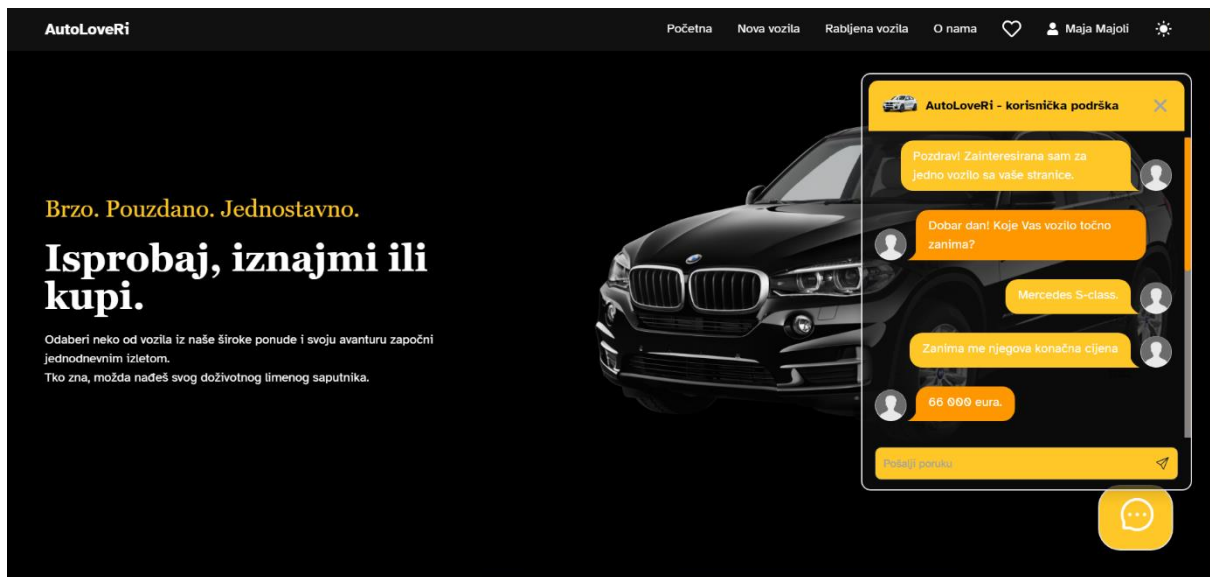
AutoLoveRi

Početna Nova vozila Rabljena vozila O nama Maja Majoli

Brzo. Pouzdano. Jednostavno.

Isprobaj, iznajmi ili kupi.

Odaberi neko od vozila iz naše široke ponude i svoju avanturu započni jednodnevnim izletom.
Tko zna, možda nađeš svog doživotnog limenog saputnika.

AutoLoveRi - korisnička podrška

Pozdrav! Zainteresirana sam za jedno vozilo sa vaše stranice.

Dobar dan! Koje Vas vozilo točno zanima?

Mercedes S-class.

Zanima me njegova konačna cijena

66 000 eura.

Pošalji poruku